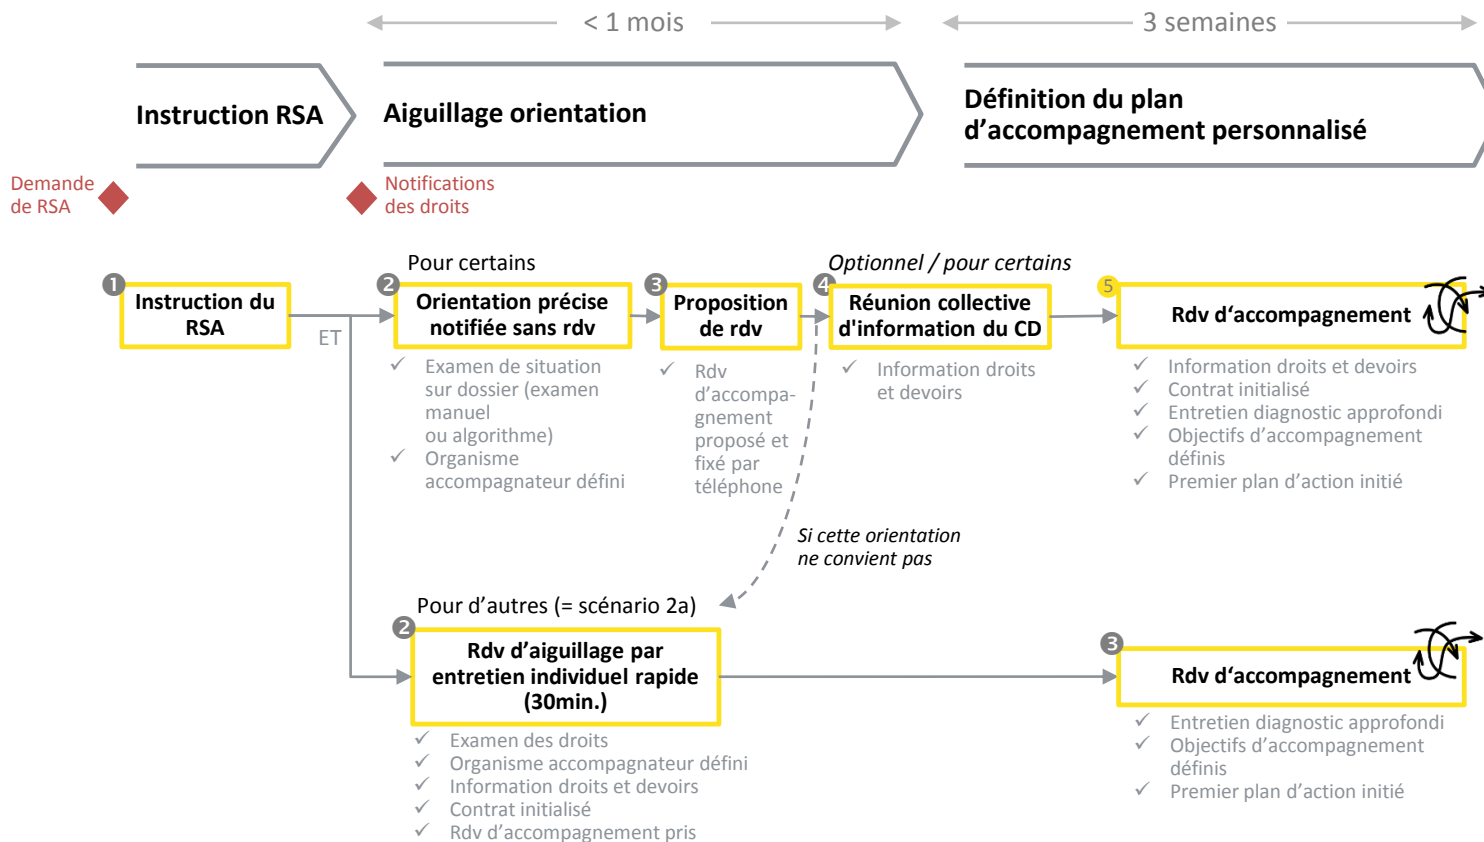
< 1 mois

3 semaines

Instruction RSA

Aiguillage orientation

Définition du plan d'accompagnement personnalisé

Demande de RSA

Notifications des droits

Pour certains

Optionnel / pour certains

1 Instruction du RSA

ET

2 Orientation précise notifiée sans rdv

✓ Examen de situation sur dossier (examen manuel ou algorithme)
✓ Organisme accompagnateur défini

3 Proposition de rdv

✓ Rdv d'accompagnement proposé et fixé par téléphone

4 Réunion collective d'information du CD

✓ Information droits et devoirs

5 Rdv d'accompagnement

✓ Information droits et devoirs
✓ Contrat initialisé
✓ Entretien diagnostic approfondi
✓ Objectifs d'accompagnement définis
✓ Premier plan d'action initié

Si cette orientation ne convient pas

Pour d'autres (= scénario 2a)

2 Rdv d'aiguillage par entretien individuel rapide (30min.)

✓ Examen des droits
✓ Organisme accompagnateur défini
✓ Information droits et devoirs
✓ Contrat initialisé
✓ Rdv d'accompagnement pris

3 Rdv d'accompagnement

✓ Entretien diagnostic approfondi
✓ Objectifs d'accompagnement définis
✓ Premier plan d'action initié